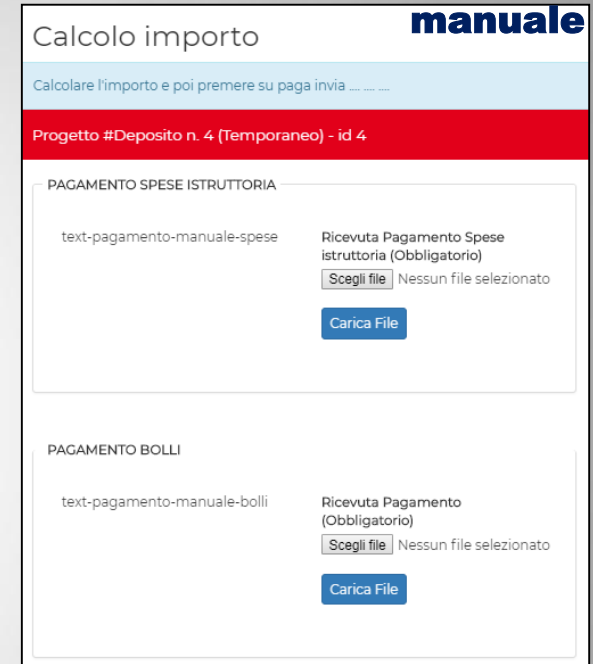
manuale

Calcolo importo

Calcolare l'importo e poi premere su paga invia .... .... ....

Progetto #Deposito n. 4 (Temporaneo) - id 4

PAGAMENTO SPESE ISTRUTTORIA

text-pagamento-manuale-spese

Ricevuta Pagamento Spese istruttoria (Obbligatorio)

Scegli file Nessun file selezionato

Carica File

PAGAMENTO BOLLI

text-pagamento-manuale-bolli

Ricevuta Pagamento (Obbligatorio)

Scegli file Nessun file selezionato

Carica File